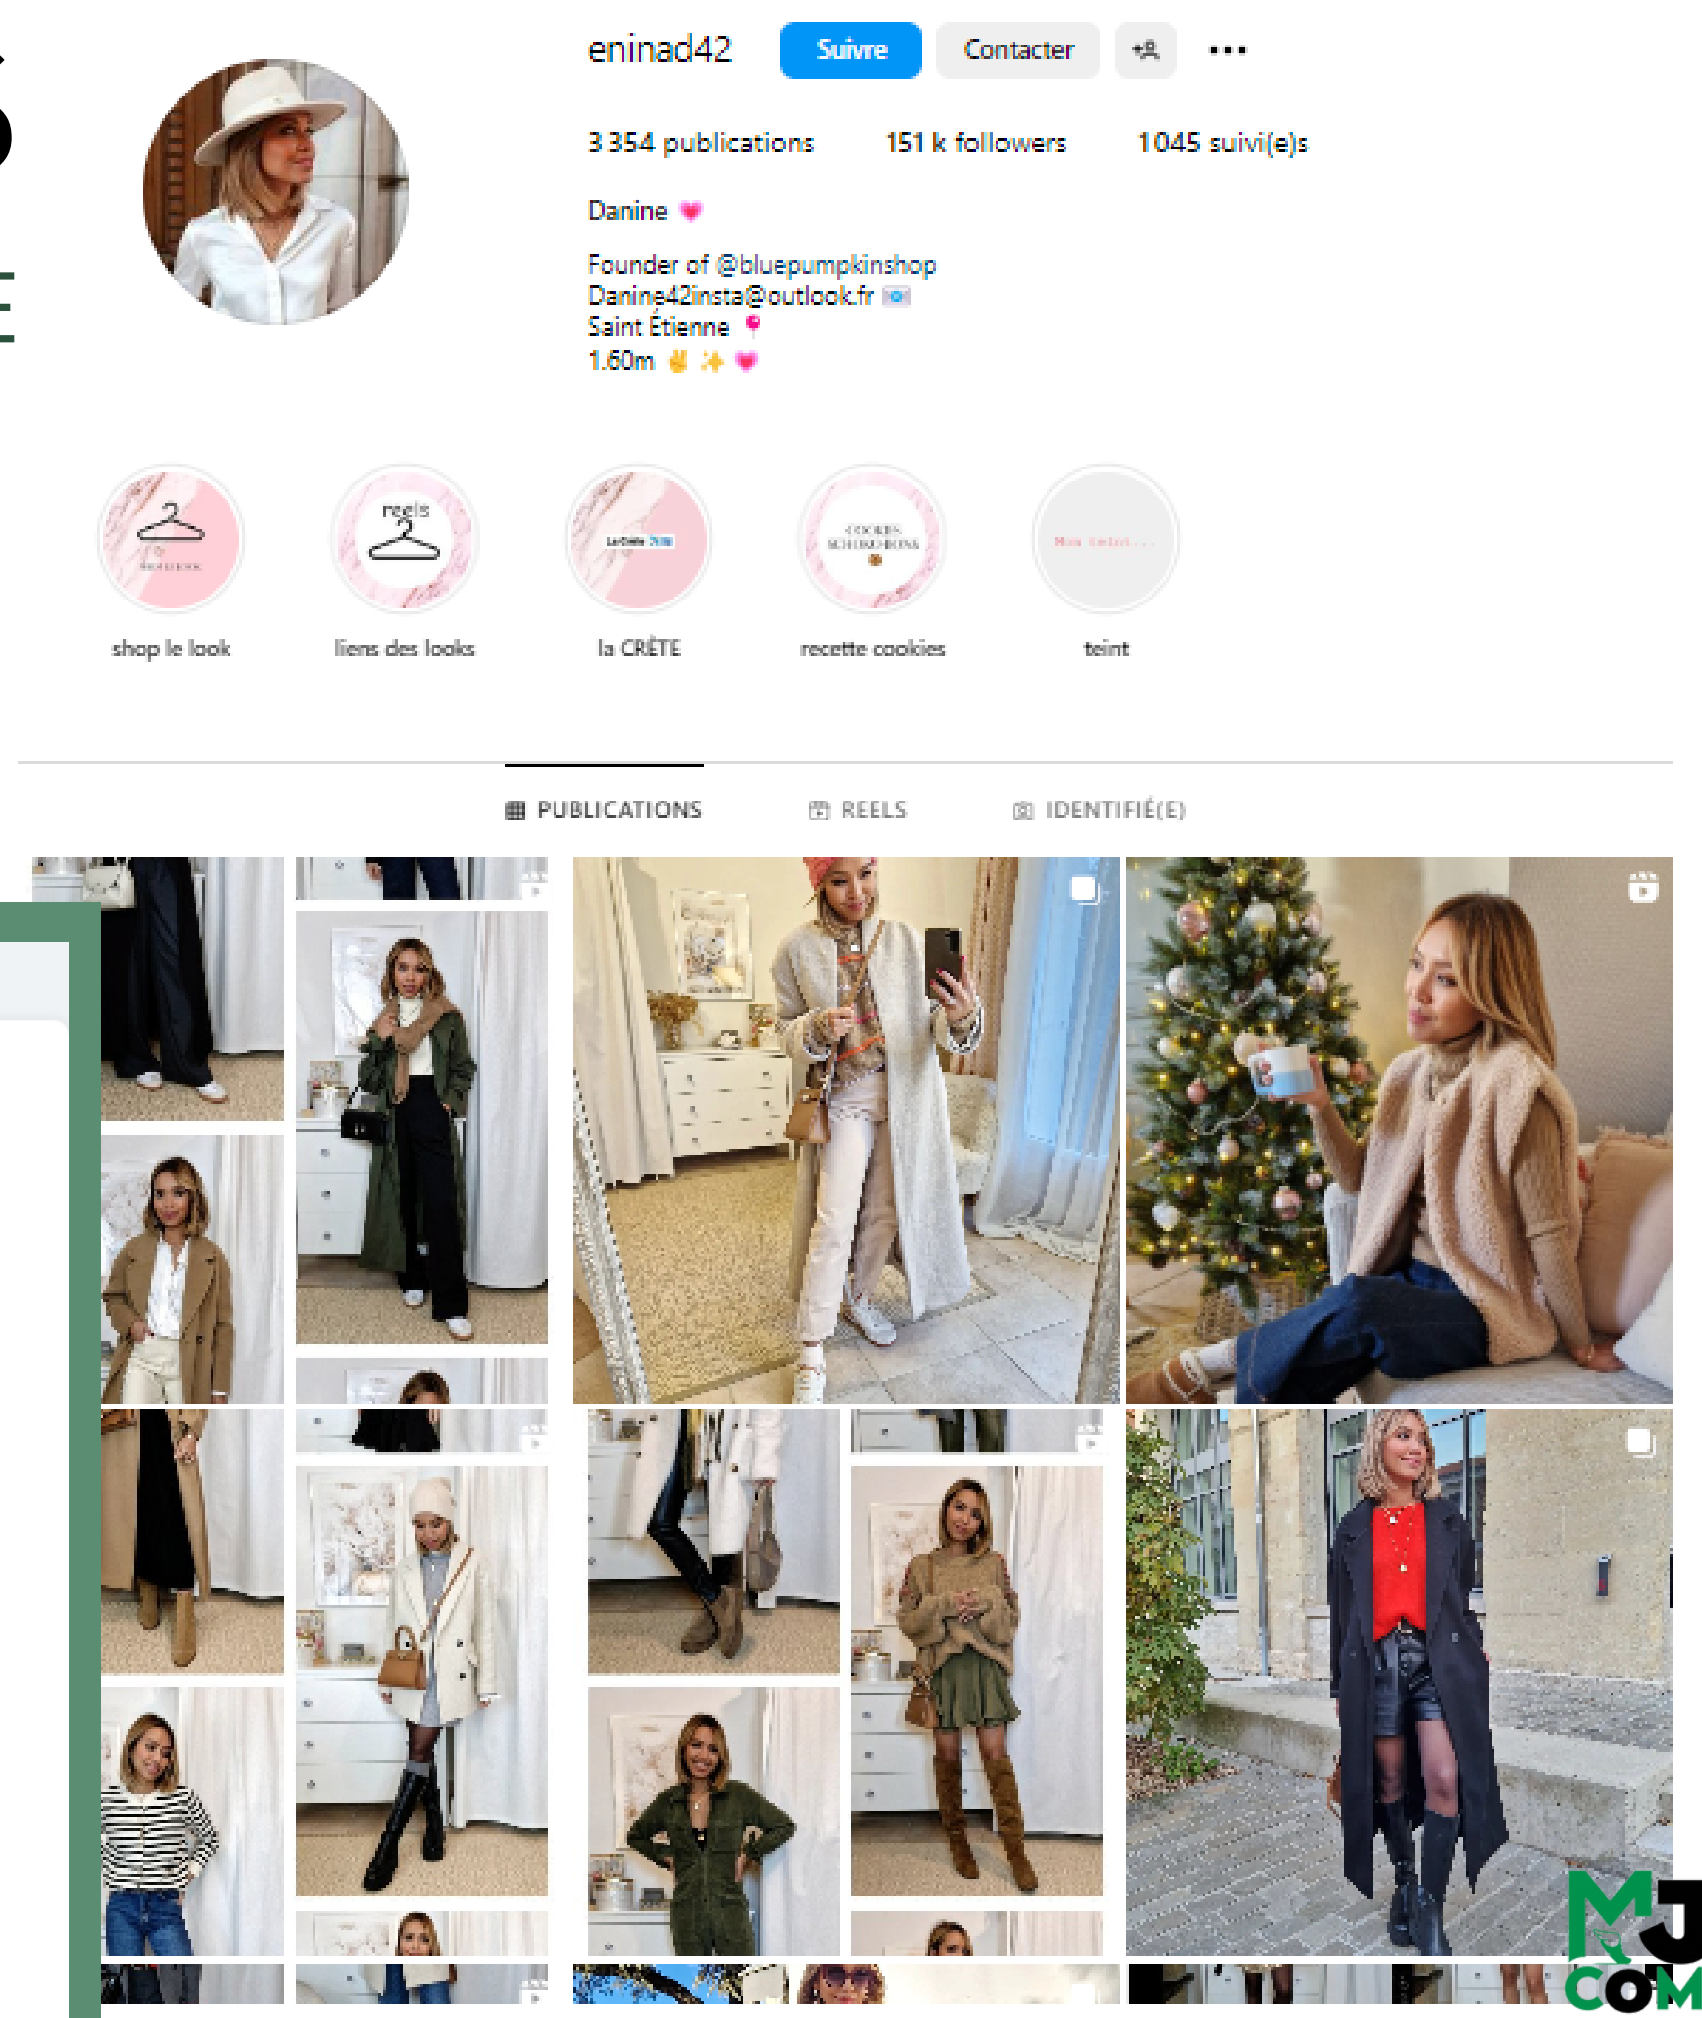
eninad42 Suivre Contacter

3 354 publications 151 k followers 1 045 suivi(e)s

Danine 💗

Founder of @bluepumpkinshop
Danine42insta@outlook.fr 📧
Saint Étienne 📍
1.60m ✌️ ✨ 💗

reels

shop le look

liens des looks

la CRÊTE

recette cookies

teint

PUBLICATIONS REELS IDENTIFIÉ(E)

MJ COM